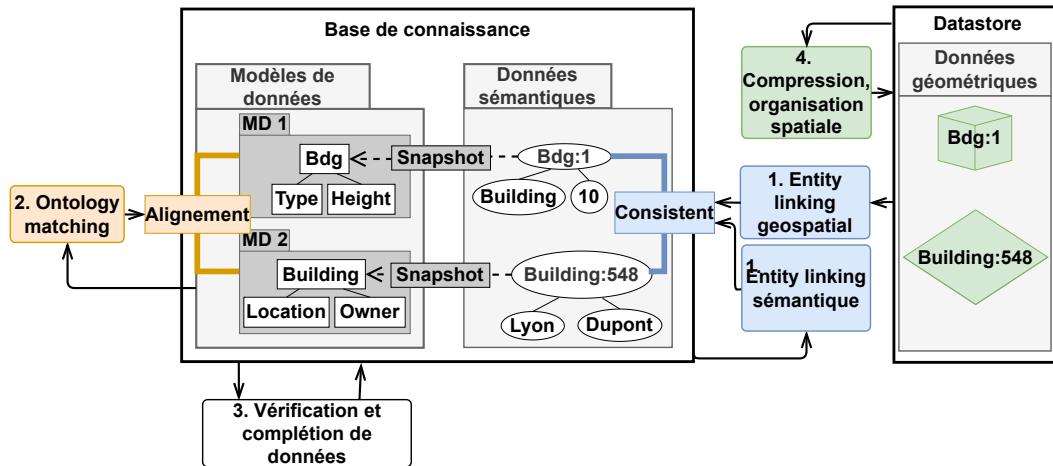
Base de connaissance

Modèles de données

Données sémantiques

MD 1

Bdg

Snapshot

Bdg:1

Type

Height

Building

10

2. Ontology matching

Alignement

Consistent

MD 2

Building

Snapshot

Building:548

Location

Owner

Lyon

Dupont

Datastore

Données géométriques

4. Compression, organisation spatiale

Bdg:1

1. Entity linking geospatial

Building:548

1. Entity linking sémantique

3. Vérification et complétion de données